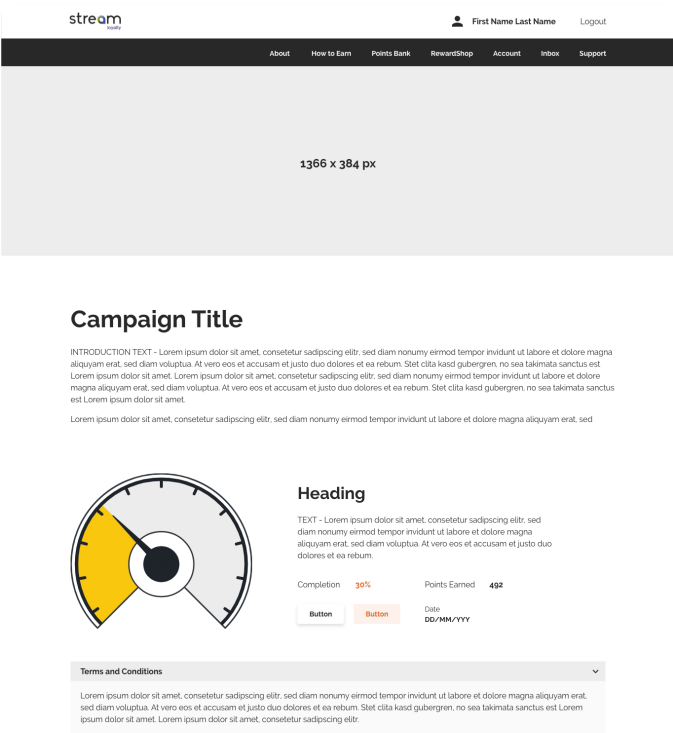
stream
loyalty

First Name Last Name

Logout

About How to Earn Points Bank RewardShop Account Inbox Support

1366 x 384 px

Campaign Title

INTRODUCTION TEXT - Lorem ipsum dolor sit amet, consetetur sadipscing elitr, sed diam nonumy eirmod tempor invidunt ut labore et dolore magna aliquyam erat, sed diam voluptua. At vero eos et accusam et justo duo dolores et ea rebum. Stet clita kasd gubergren, no sea takimata sanctus est Lorem ipsum dolor sit amet. Lorem ipsum dolor sit amet, consetetur sadipscing elitr, sed diam nonumy eirmod tempor invidunt ut labore et dolore magna aliquyam erat, sed diam voluptua. At vero eos et accusam et justo duo dolores et ea rebum. Stet clita kasd gubergren, no sea takimata sanctus est Lorem ipsum dolor sit amet.

Lorem ipsum dolor sit amet, consetetur sadipscing elitr, sed diam nonumy eirmod tempor invidunt ut labore et dolore magna aliquyam erat, sed

Heading

TEXT - Lorem ipsum dolor sit amet, consetetur sadipscing elitr, sed diam nonumy eirmod tempor invidunt ut labore et dolore magna aliquyam erat, sed diam voluptua. At vero eos et accusam et justo duo dolores et ea rebum.

Completion 30%

Points Earned 492

Button Button

Date
DD/MM/YYY

Terms and Conditions

Lorem ipsum dolor sit amet, consetetur sadipscing elitr, sed diam nonumy eirmod tempor invidunt ut labore et dolore magna aliquyam erat, sed diam voluptua. At vero eos et accusam et justo duo dolores et ea rebum. Stet clita kasd gubergren, no sea takimata sanctus est Lorem ipsum dolor sit amet. Lorem ipsum dolor sit amet, consetetur sadipscing elitr.